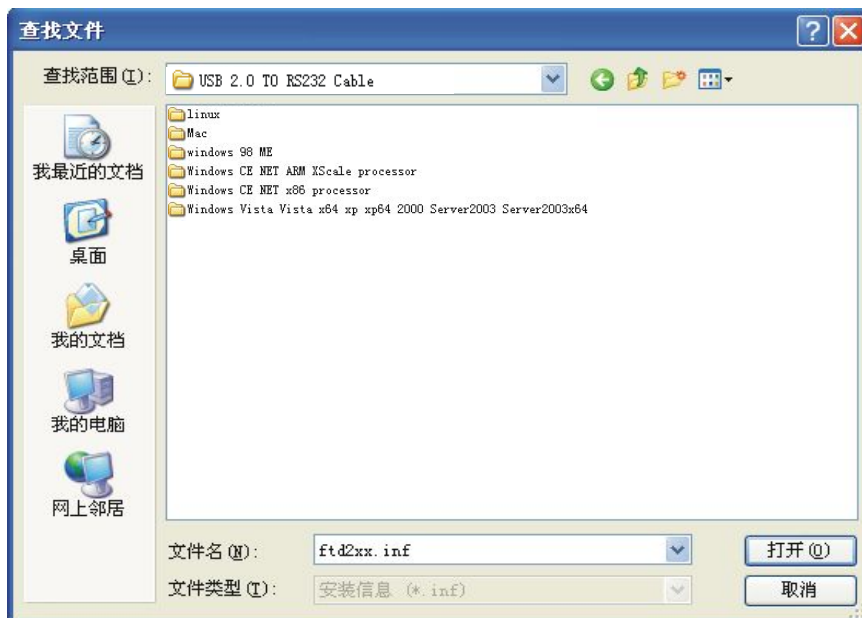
查找文件

查找范围(I): USB 2.0 TO RS232 Cable

linux
Mac
windows 98 ME
Windows CE NET ARM XScale processor
Windows CE NET x86 processor
Windows Vista Vista x64 xp xp64 2000 Server2003 Server2003x64

我最近的文档
桌面
我的文档
我的电脑
网上邻居

文件名(N): ftd2xx.inf
文件类型(T): 安装信息 (*.inf)

打开(O)
取消